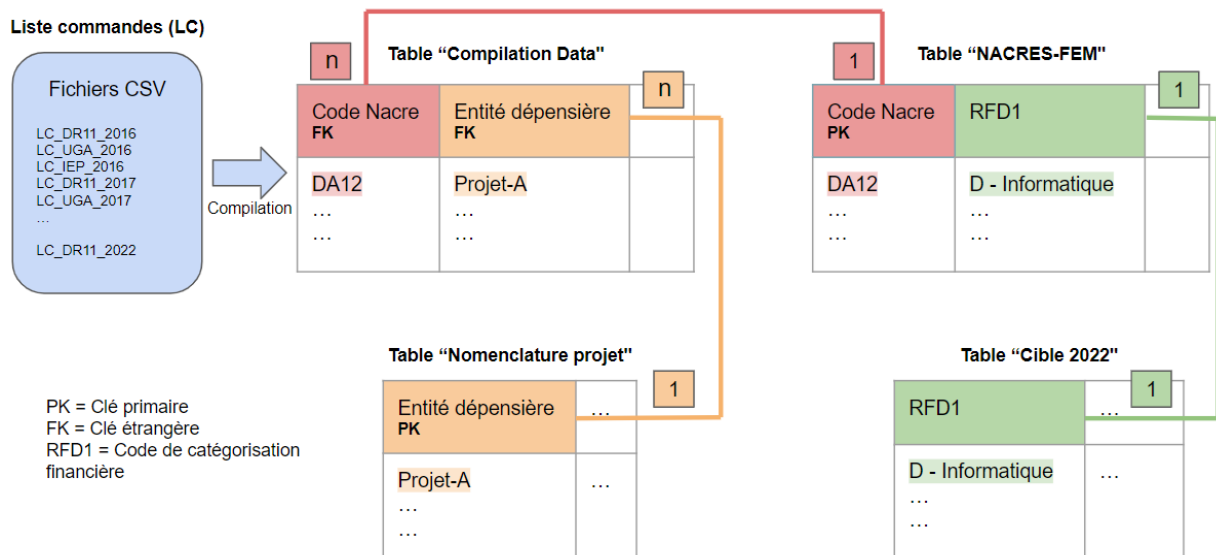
Liste commandes (LC)

Fichiers CSV

LC_DR11_2016
LC_UGA_2016
LC_IEP_2016
LC_DR11_2017
LC_UGA_2017
...
LC_DR11_2022

Compilation

n

Table “Compilation Data"

n

| Code Nacre FK | Entité dépensière FK | |
|---|---|---|
| DA12 ... ... | Projet-A ... ... | |

1

Table “NACRES-FEM"

1

| Code Nacre PK | RFD1 | |
|---|---|---|
| DA12 ... ... | D - Informatique ... ... | |

Table “Nomenclature projet"

1

| Entité dépensière PK | ... |
|---|---|
| Projet-A ... ... | ... |

Table “Cible 2022"

1

| RFD1 | ... |
|---|---|
| D - Informatique ... ... | ... |

PK = Clé primaire
FK = Clé étrangère
RFD1 = Code de catégorisation financière